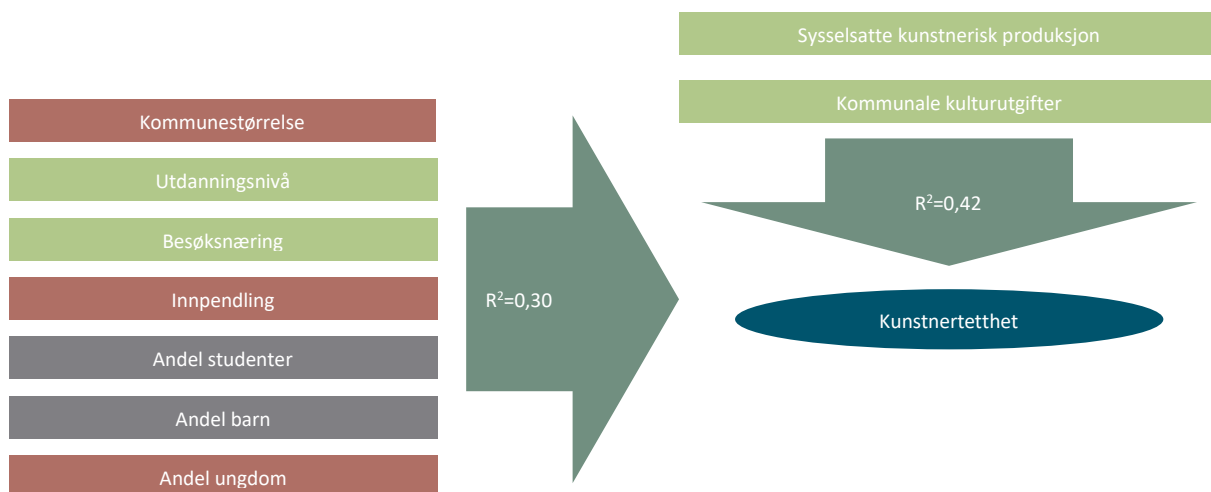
Sysselsatte kunstnerisk produksjon

Kommunale kulturutgifter

Kommunestørrelse

Utdanningsnivå

Besøksnæring

Innpendling

Andel studenter

Andel barn

Andel ungdom

$R^2$=0,30

$R^2$=0,42

Kunstnertetthet